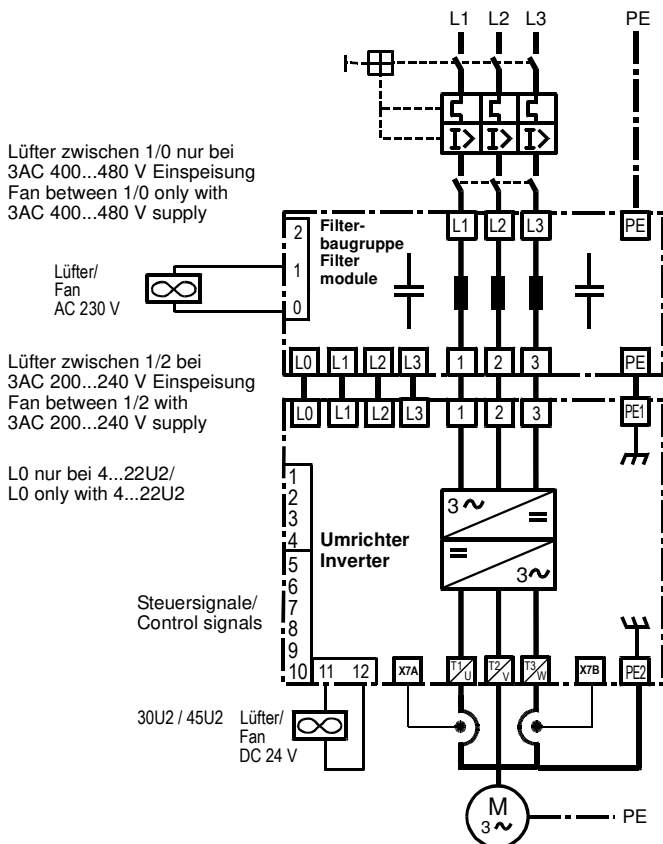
L1 L2 L3 PE

Lüfter zwischen 1/0 nur bei 3AC 400...480 V Einspeisung
Fan between 1/0 only with 3AC 400...480 V supply

2
1
0

Lüfter/
Fan
AC 230 V

Filterbaugruppe
Filter module

L1 L2 L3 PE

Lüfter zwischen 1/2 bei 3AC 200...240 V Einspeisung
Fan between 1/2 with 3AC 200...240 V supply

L0 L1 L2 L3 1 2 3 PE

L0 L1 L2 L3 1 2 3 PE1

L0 nur bei 4...22U2/
L0 only with 4...22U2

1
2
3
4
5
6
7
8
9
10

Umrichter
Inverter

3~
=
=
3~

Steuersignale/
Control signals

11 12 X7A T1/U T2/V T3/W X7B PE2

30U2 / 45U2 Lüfter/
Fan
DC 24 V

M
3~

PE